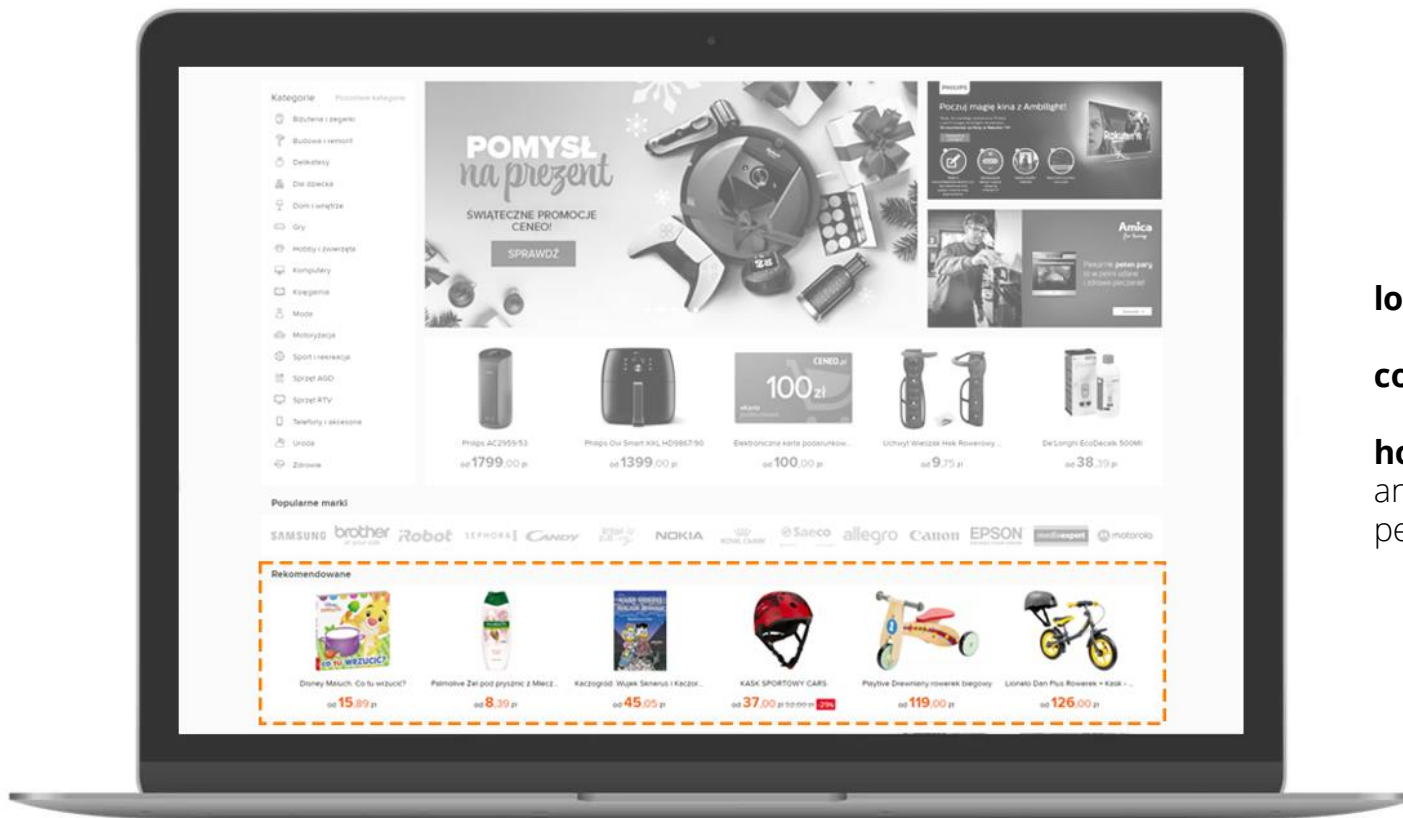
Kategorie Pozostałe kategorie

Biżuteria i zegarki
Budowa i remont
Delikatesy
Dla dziecka
Dom i wnętrze
Gry
Hobby i zwierzęta
Komputery
Księgarnia
Moda
Motoryzacja
Sport i rekreacja
Sprzęt AGD
Sprzęt RTV
Telefony i akcesoria
Uroda
Zdrowie

POMYSŁ na prezent
ŚWIĄTECZNE PROMOCJE CENEO!
SPRAWDŹ

PHILIPS
Poczuj magię kina z Ambilight!

Amica
Poczuj moc pary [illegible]

CENEO.pl
100 zł

Philips AC2959/53
od 1799,00 zł

Philips Ovi Smart XXL HD9867/90
od 1399,00 zł

Elektroniczna karta podarunkowa...
od 100,00 zł

Uchwyt Wieszak Hak Rowerowy...
od 9,75 zł

De'Longhi EcoDecalk 500Ml
od 38,39 zł

Popularne marki

SAMSUNG brother iRobot SEPHORA CANDY NOKIA Saeco allegro Canon EPSON mediaexpert motorola

Rekomendowane

CO TU WRZUCIĆ?
Disney Maluch. Co tu wrzucić?
od 15,89 zł

Palmolive Żel pod prysznic z Mlecz...
od 8,39 zł

Kaczogród. Wujek Sknerus i Kaczor...
od 45,05 zł

KASK SPORTOWY CARS
od 37,00 zł 52,00 zł -29%

Playtive Drewniany rowerek biegowy
od 119,00 zł

Lionelo Dan Plus Rowerek + Kask -...
od 126,00 zł

lo

co

ho
an
pe